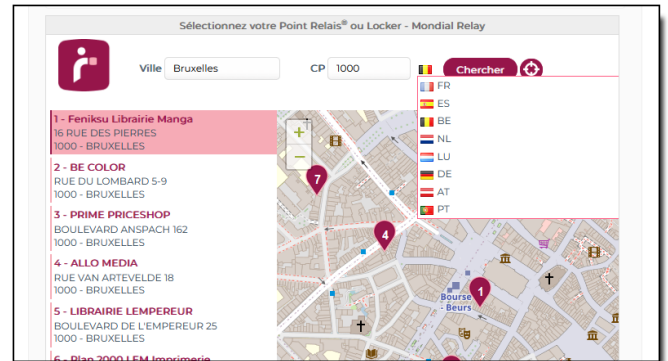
Sélectionnez votre Point Relais® ou Locker - Mondial Relay

Ville Bruxelles

CP 1000

Chercher

FR
ES
BE
NL
LU
DE
AT
PT

1 - Feniksu Librairie Manga
16 RUE DES PIERRES
1000 - BRUXELLES

2 - BE COLOR
RUE DU LOMBARD 5-9
1000 - BRUXELLES

3 - PRIME PRICESHOP
BOULEVARD ANSPACH 162
1000 - BRUXELLES

4 - ALLO MEDIA
RUE VAN ARTEVELDE 18
1000 - BRUXELLES

5 - LIBRAIRIE LEMPEREUR
BOULEVARD DE L'EMPEREUR 25
1000 - BRUXELLES

6 - Plan 2000 LEM Imprimerie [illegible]

+
−
7
4
1
Bourse - Beurs